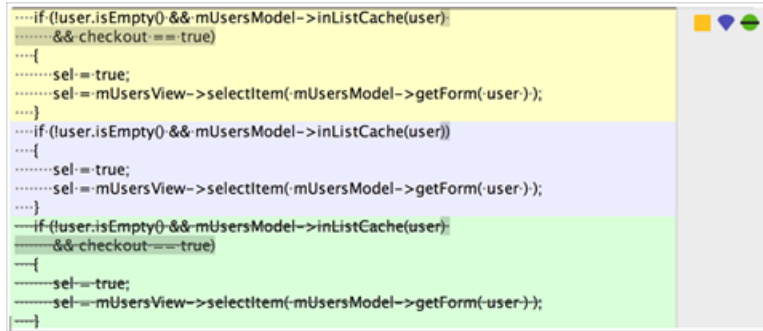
····if·(!user.isEmpty()·&&·mUsersModel->inListCache(user)·
········&&·checkout·==·true)
····{
········sel·=·true;
········sel·=·mUsersView->selectItem(·mUsersModel->getForm(·user·)·);
····}
····if·(!user.isEmpty()·&&·mUsersModel->inListCache(user))
····{
········sel·=·true;
········sel·=·mUsersView->selectItem(·mUsersModel->getForm(·user·)·);
····}
····if·(!user.isEmpty()·&&·mUsersModel->inListCache(user)·
········&&·checkout·==·true)
····{
········sel·=·true;
········sel·=·mUsersView->selectItem(·mUsersModel->getForm(·user·)·);
····}